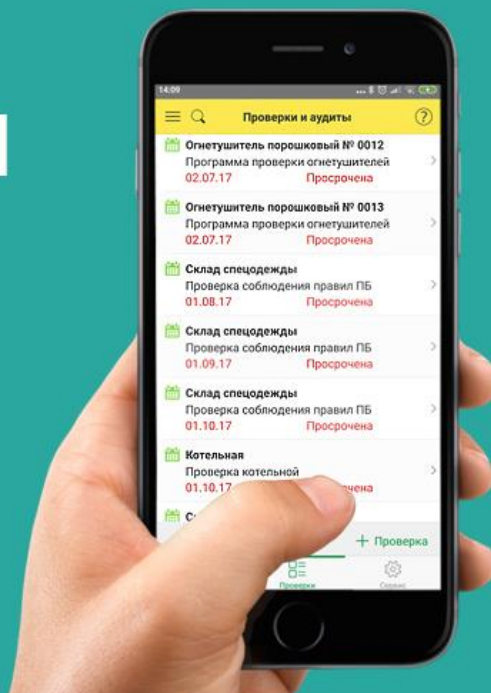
14:09

Проверки и аудиты

?

Огнетушитель порошковый № 0012
Программа проверки огнетушителей
02.07.17 Просрочена

Огнетушитель порошковый № 0013
Программа проверки огнетушителей
02.07.17 Просрочена

Склад спецодежды
Проверка соблюдения правил ПБ
01.08.17 Просрочена

Склад спецодежды
Проверка соблюдения правил ПБ
01.09.17 Просрочена

Склад спецодежды
Проверка соблюдения правил ПБ
01.10.17 Просрочена

Котельная
Проверка котельной
01.10.17 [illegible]чена

С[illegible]

+ Проверка

Проверки

Сервис